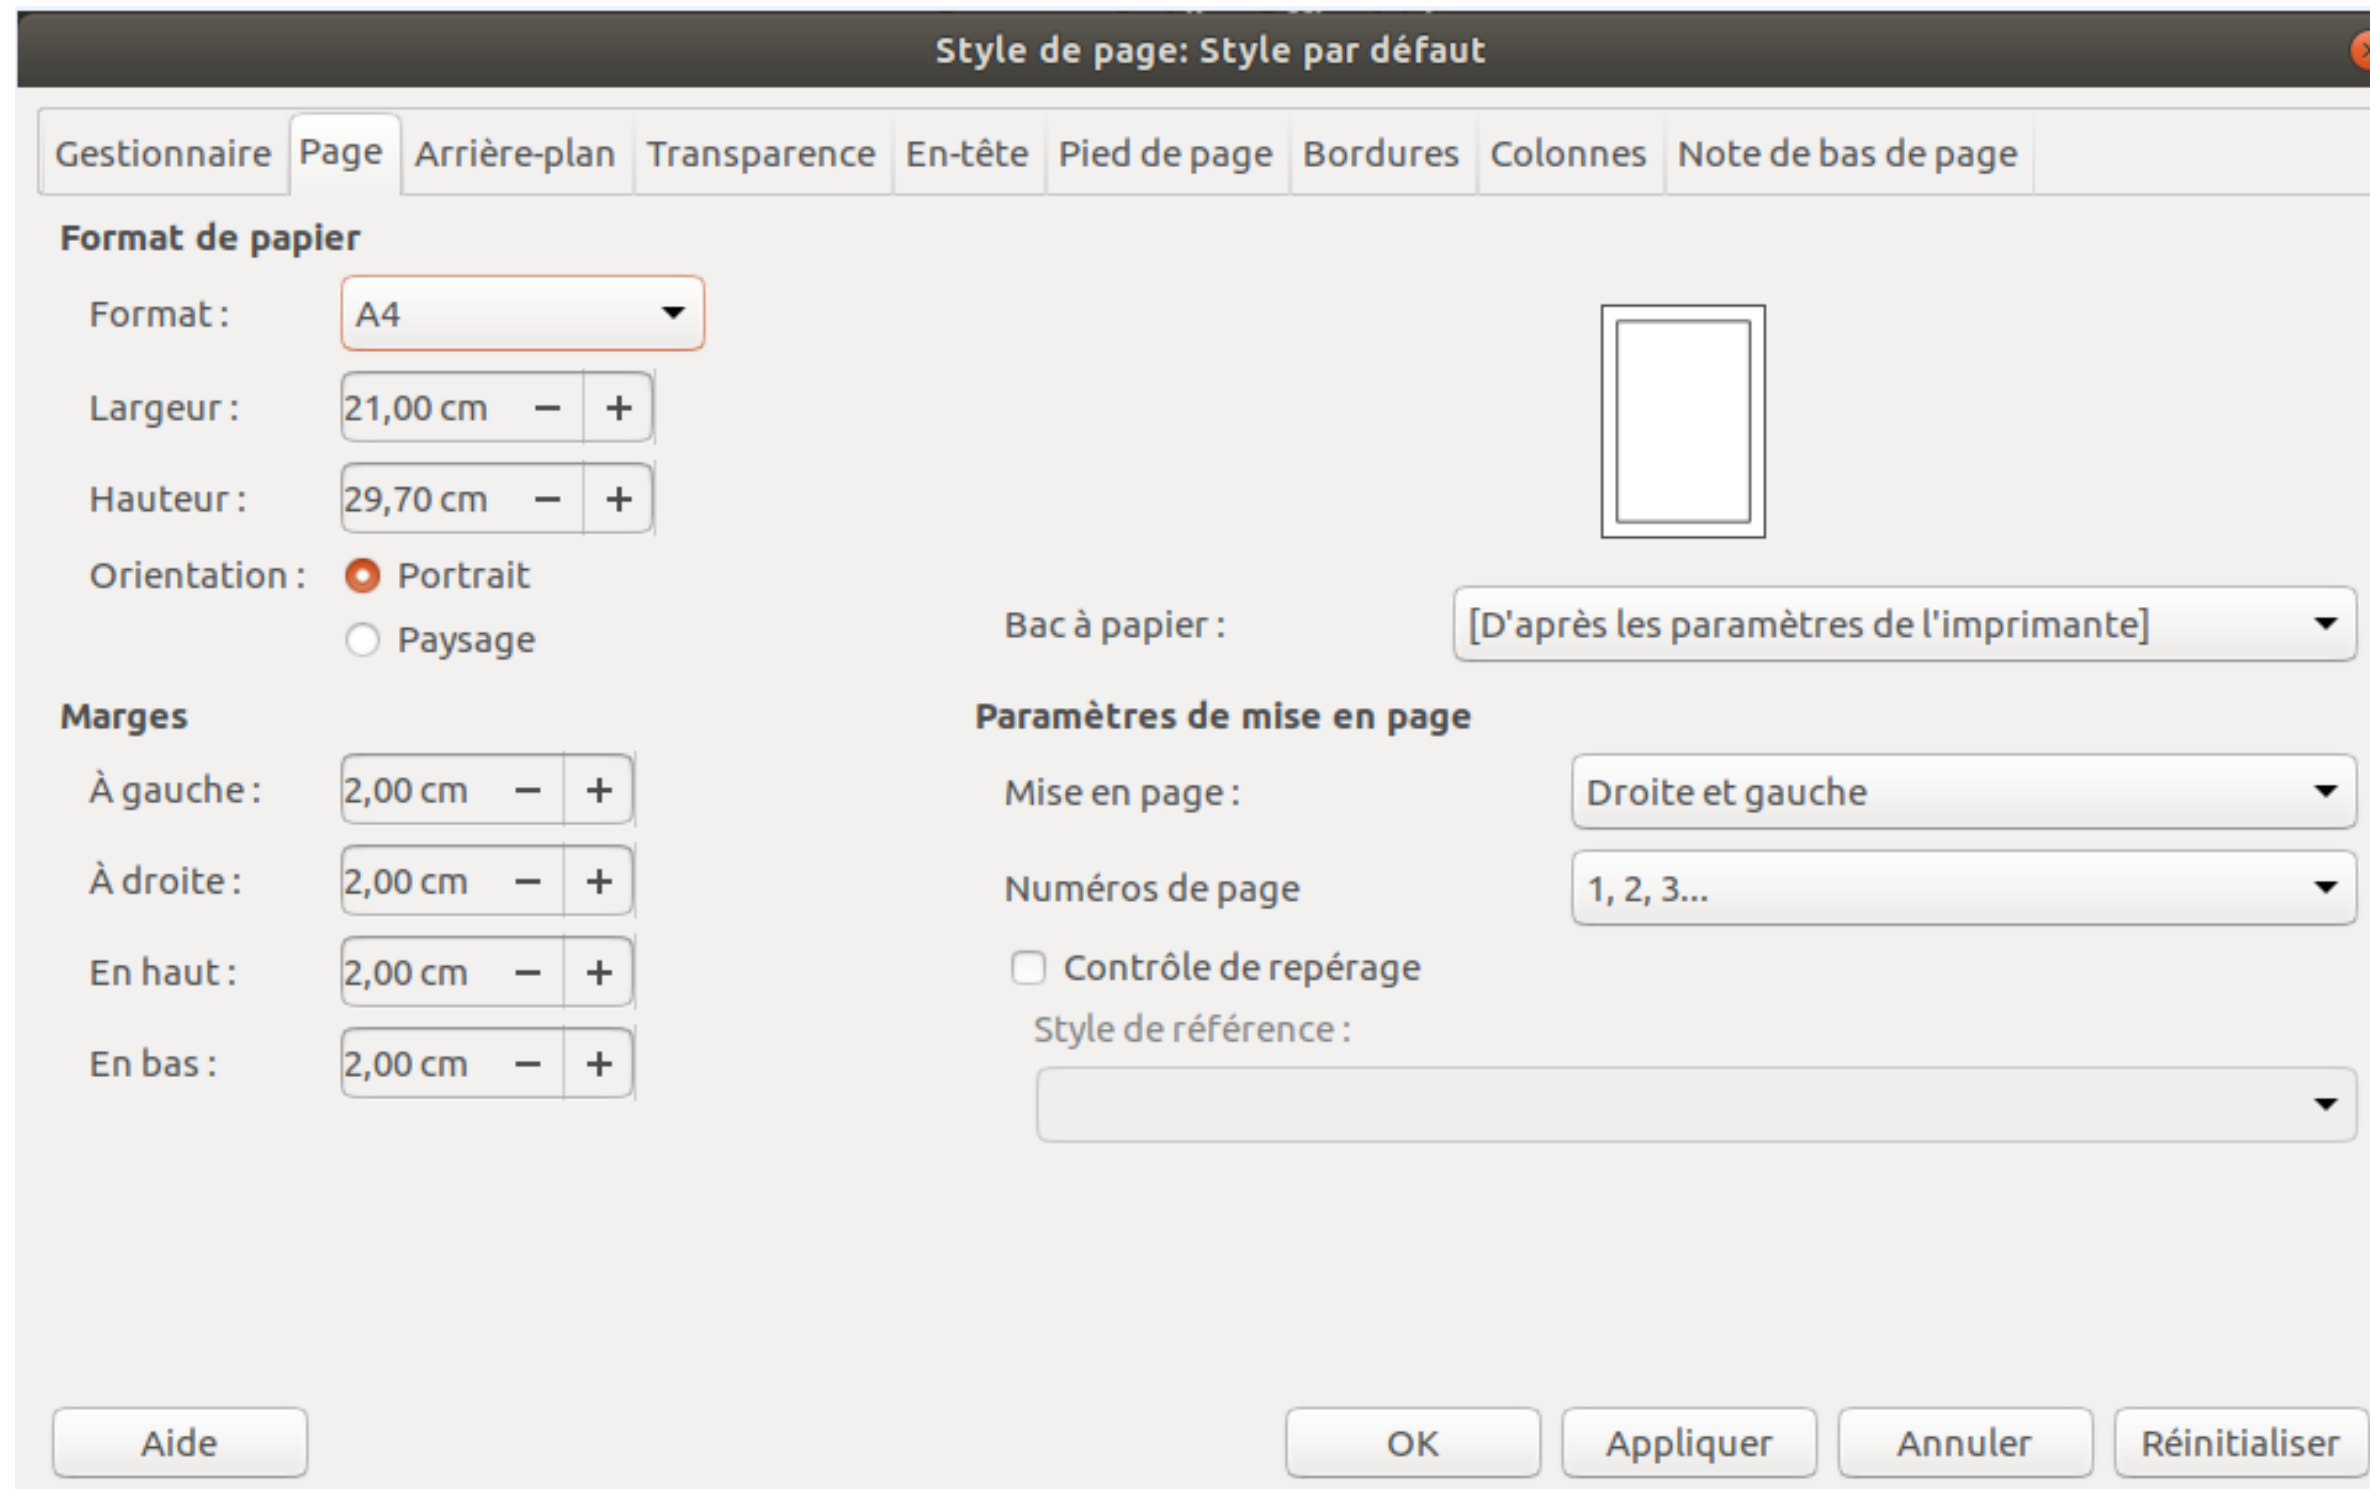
Style de page: Style par défaut

Gestionnaire | Page | Arrière-plan | Transparence | En-tête | Pied de page | Bordures | Colonnes | Note de bas de page

Format de papier

Format : A4

Largeur : 21,00 cm − +

Hauteur : 29,70 cm − +

Orientation : Portrait

Paysage

Bac à papier : [D'après les paramètres de l'imprimante]

Marges

À gauche : 2,00 cm − +

À droite : 2,00 cm − +

En haut : 2,00 cm − +

En bas : 2,00 cm − +

Paramètres de mise en page

Mise en page : Droite et gauche

Numéros de page 1, 2, 3...

Contrôle de repérage

Style de référence :

Aide

OK

Appliquer

Annuler

Réinitialiser